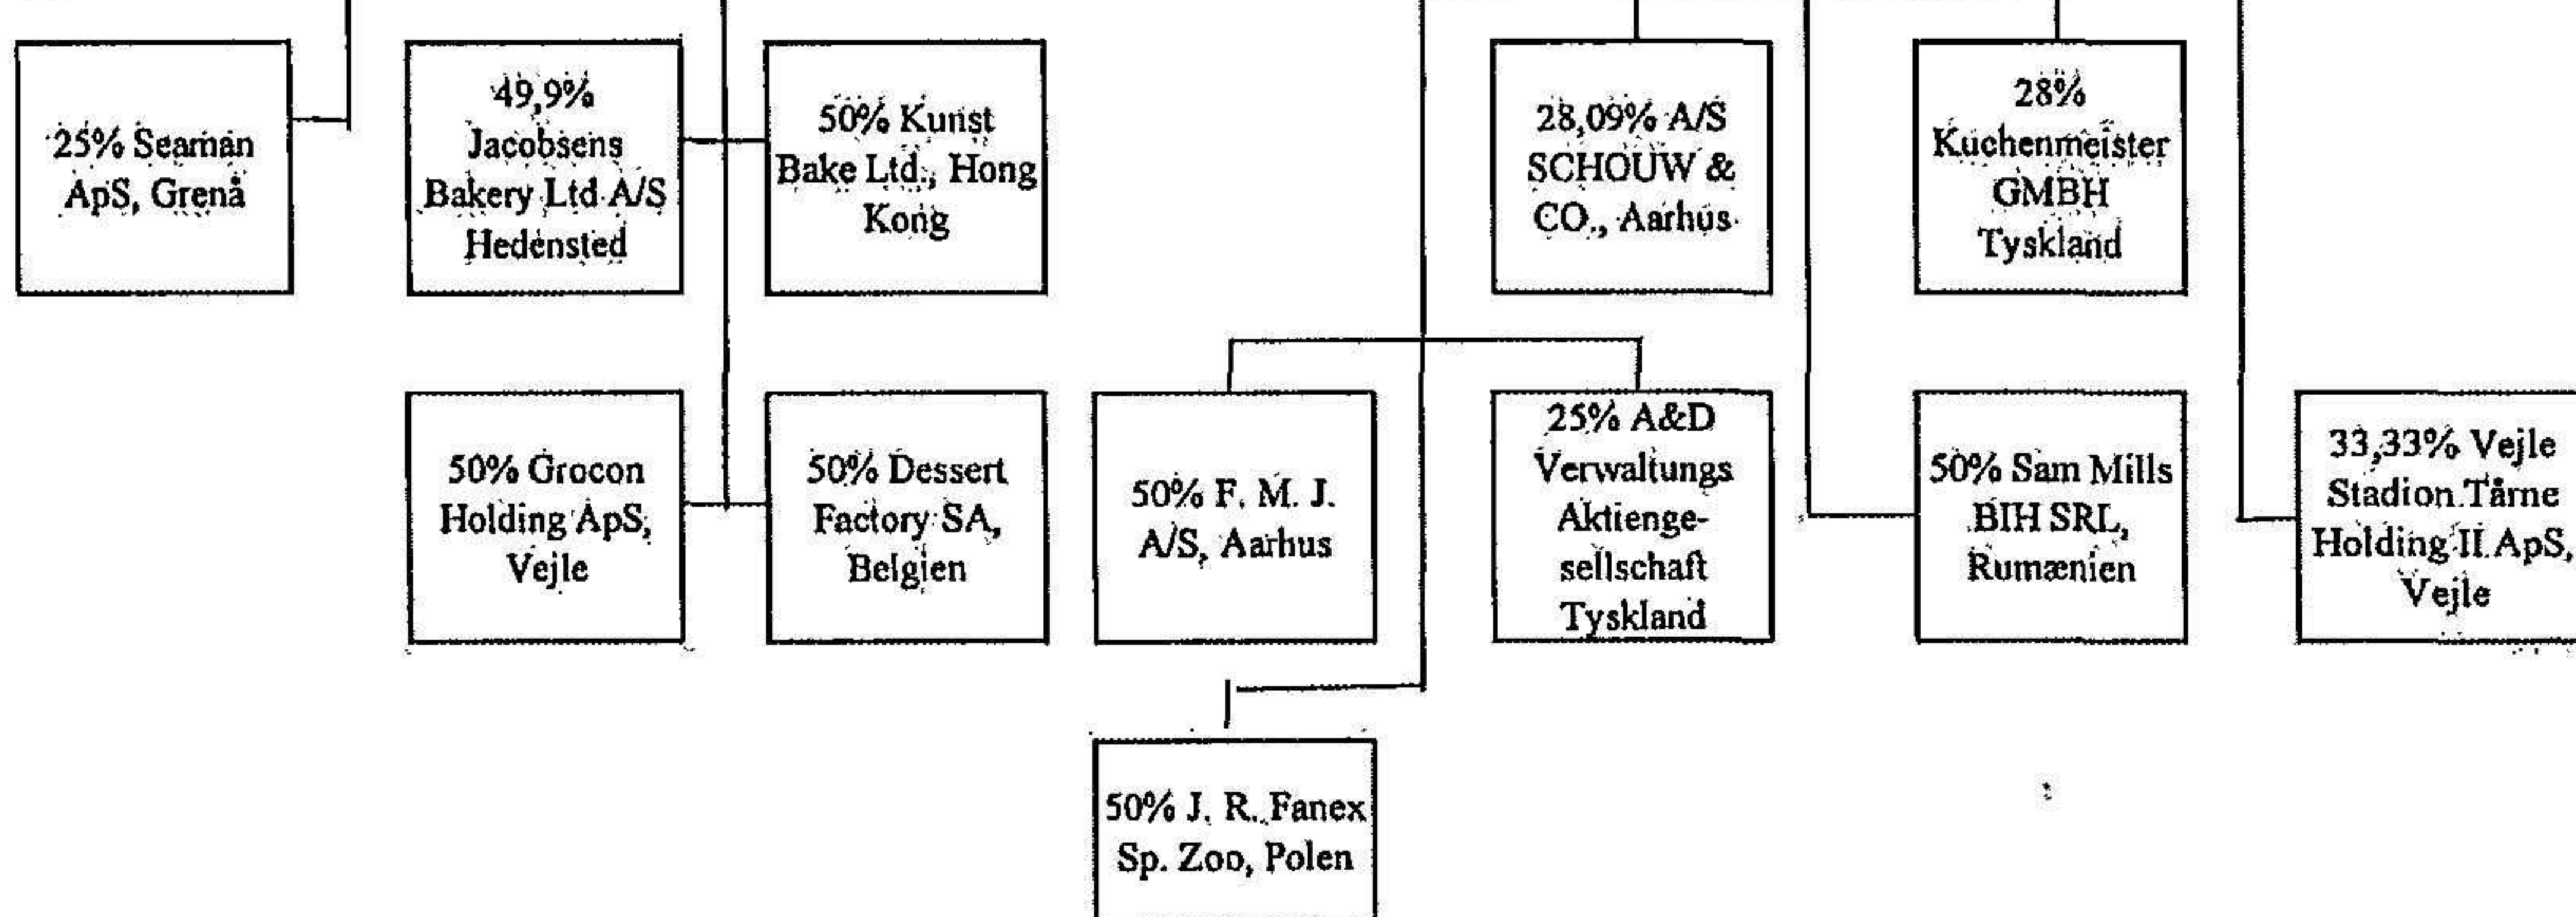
25% Seaman ApS, Grenå

49,9% Jacobsens Bakery Ltd A/S Hedensted

50% Kunst Bake Ltd., Hong Kong

28,09% A/S SCHOUW & CO., Aarhus

28% Kuchenmeister GMBH Tyskland

50% Grocon Holding ApS, Vejle

50% Dessert Factory SA, Belgien

50% F. M. J. A/S, Aarhus

25% A&D Verwaltungs Aktiengesellschaft Tyskland

50% Sam Mills BIH SRL, Rumænien

33,33% Vejle Stadion Tårne Holding II ApS, Vejle

50% J. R. Fanex Sp. Zoo, Polen